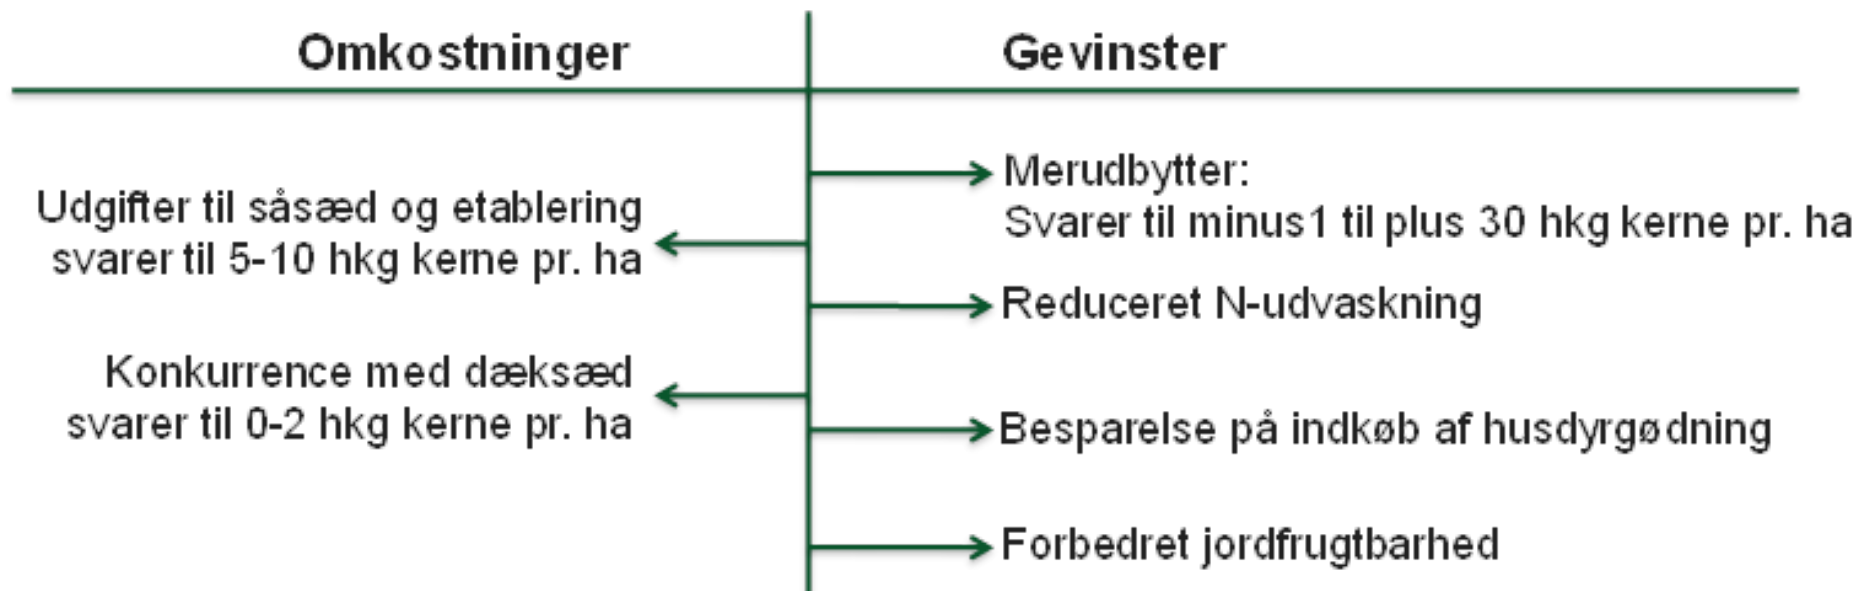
Omkostninger

Gevinster

Udgifter til såsæd og etablering svarer til 5-10 hkg kerne pr. ha

Konkurrence med dæksæd svarer til 0-2 hkg kerne pr. ha

Merudbytter:
Svarer til minus1 til plus 30 hkg kerne pr. ha

Reduceret N-udvaskning

Besparelse på indkøb af husdyrgødning

Forbedret jordfrugtbarhed